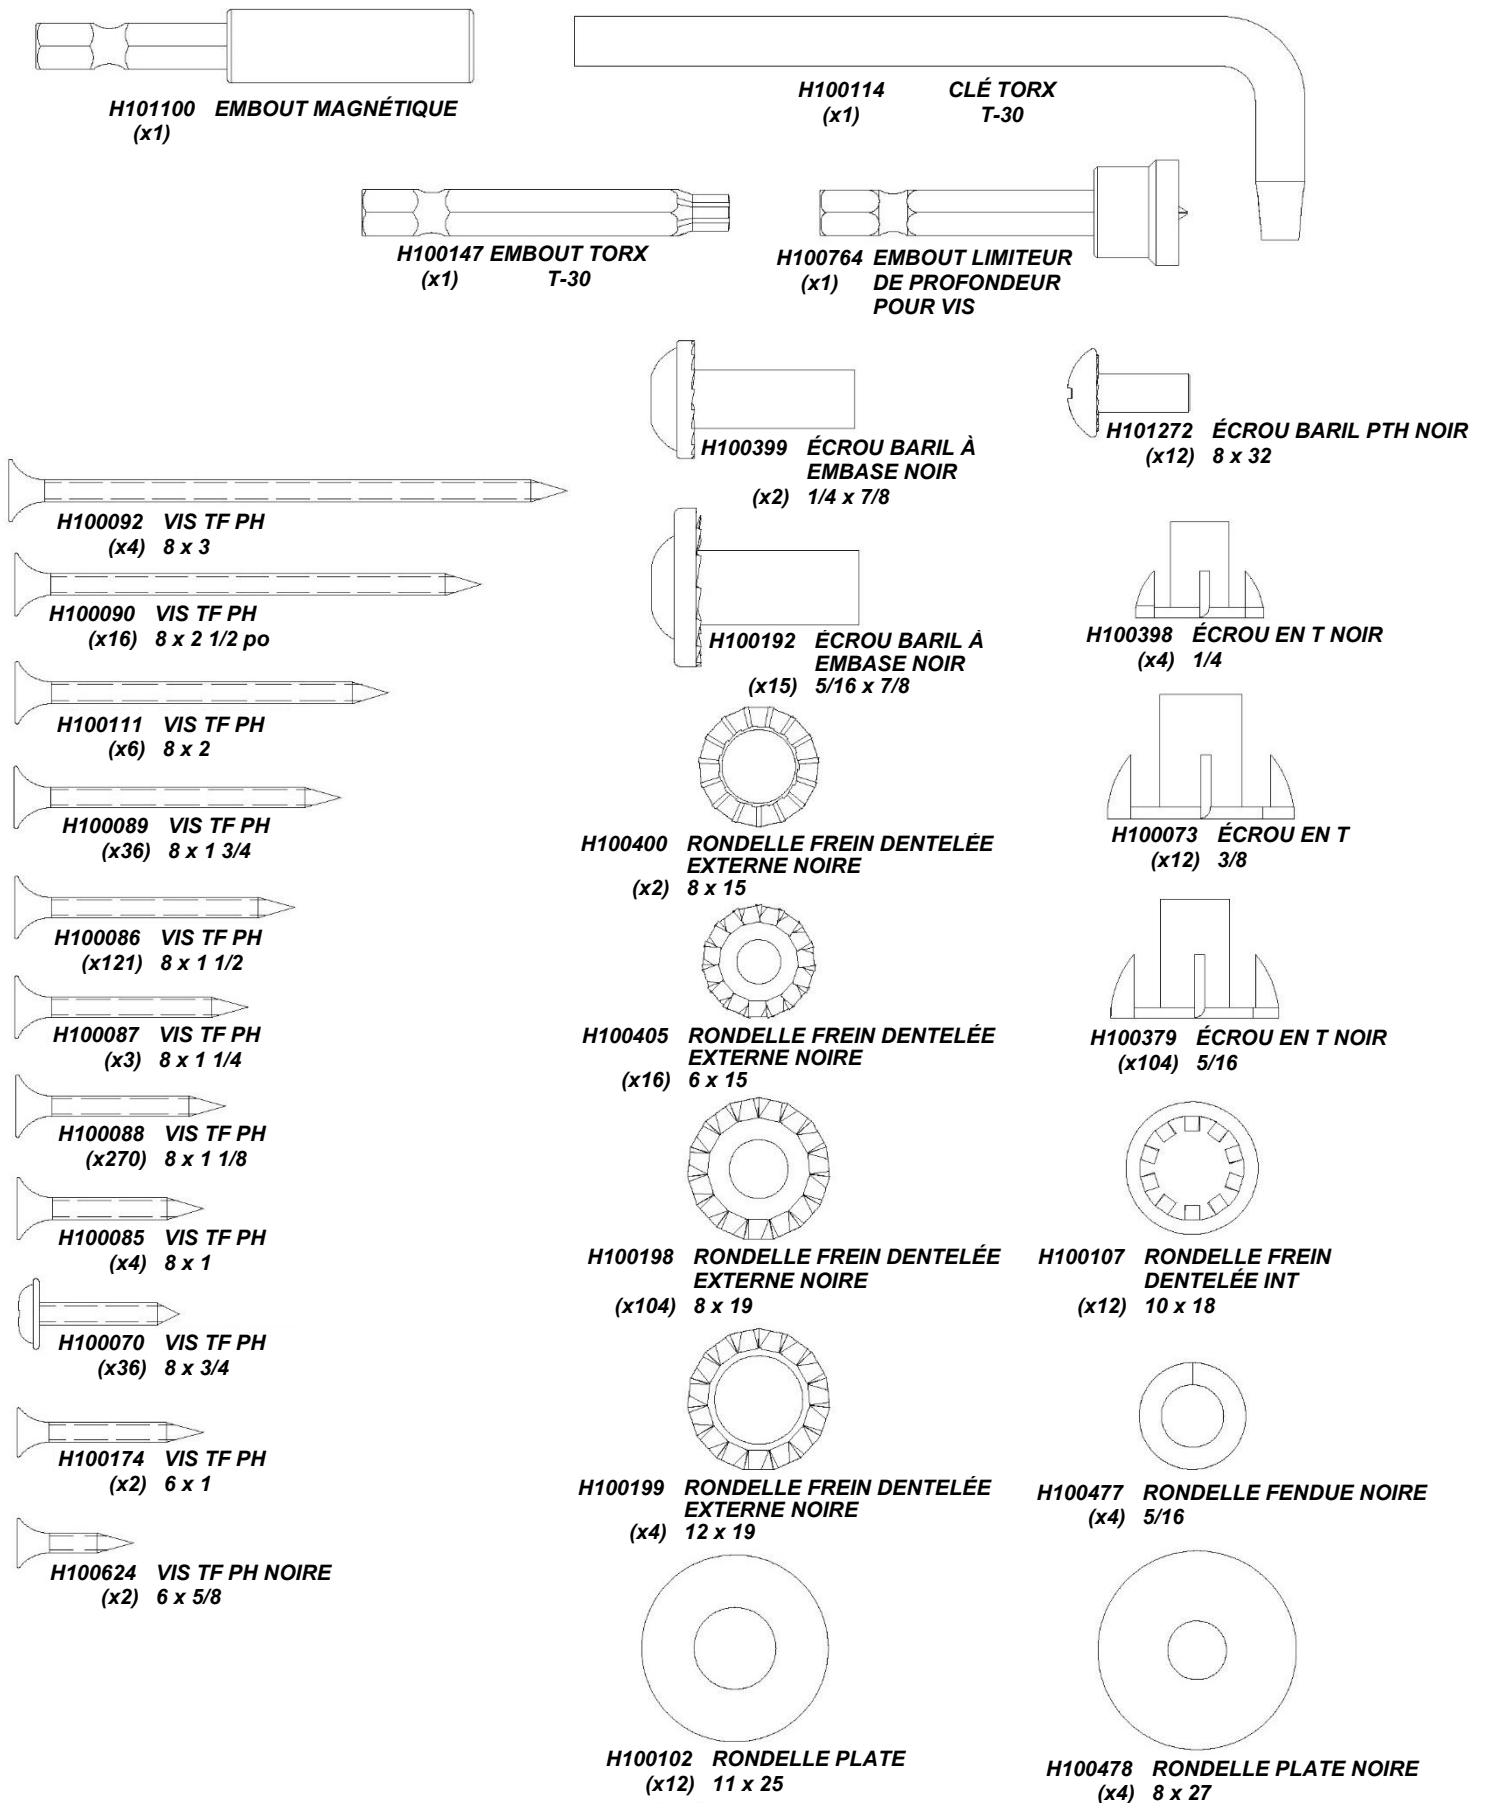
H101100 EMBOUT MAGNÉTIQUE
(x1)

H100114 CLÉ TORX
(x1) T-30

H100147 EMBOUT TORX
(x1) T-30

H100764 EMBOUT LIMITEUR DE PROFONDEUR POUR VIS
(x1)

H100399 ÉCROU BARIL À EMBASE NOIR
(x2) 1/4 x 7/8

H101272 ÉCROU BARIL PTH NOIR
(x12) 8 x 32

H100092 VIS TF PH
(x4) 8 x 3

H100090 VIS TF PH
(x16) 8 x 2 1/2 po

H100192 ÉCROU BARIL À EMBASE NOIR
(x15) 5/16 x 7/8

H100398 ÉCROU EN T NOIR
(x4) 1/4

H100111 VIS TF PH
(x6) 8 x 2

H100089 VIS TF PH
(x36) 8 x 1 3/4

H100400 RONDELLE FREIN DENTELÉE EXTERNE NOIRE
(x2) 8 x 15

H100073 ÉCROU EN T
(x12) 3/8

H100086 VIS TF PH
(x121) 8 x 1 1/2

H100087 VIS TF PH
(x3) 8 x 1 1/4

H100405 RONDELLE FREIN DENTELÉE EXTERNE NOIRE
(x16) 6 x 15

H100379 ÉCROU EN T NOIR
(x104) 5/16

H100088 VIS TF PH
(x270) 8 x 1 1/8

H100085 VIS TF PH
(x4) 8 x 1

H100198 RONDELLE FREIN DENTELÉE EXTERNE NOIRE
(x104) 8 x 19

H100107 RONDELLE FREIN DENTELÉE INT
(x12) 10 x 18

H100070 VIS TF PH
(x36) 8 x 3/4

H100174 VIS TF PH
(x2) 6 x 1

H100199 RONDELLE FREIN DENTELÉE EXTERNE NOIRE
(x4) 12 x 19

H100477 RONDELLE FENDUE NOIRE
(x4) 5/16

H100624 VIS TF PH NOIRE
(x2) 6 x 5/8

H100102 RONDELLE PLATE
(x12) 11 x 25

H100478 RONDELLE PLATE NOIRE
(x4) 8 x 27